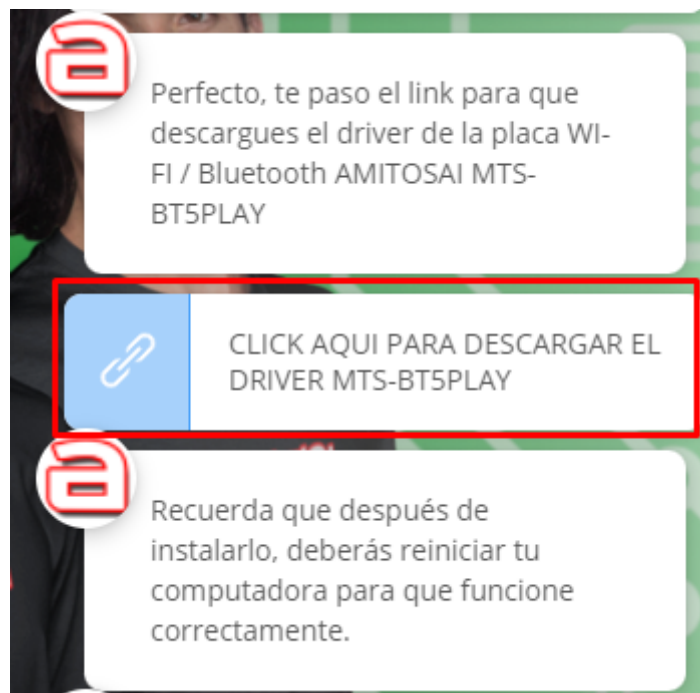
Perfecto, te paso el link para que descargues el driver de la placa WI-FI / Bluetooth AMITOSAI MTS-BT5PLAY

CLICK AQUI PARA DESCARGAR EL DRIVER MTS-BT5PLAY

Recuerda que después de instalarlo, deberás reiniciar tu computadora para que funcione correctamente.